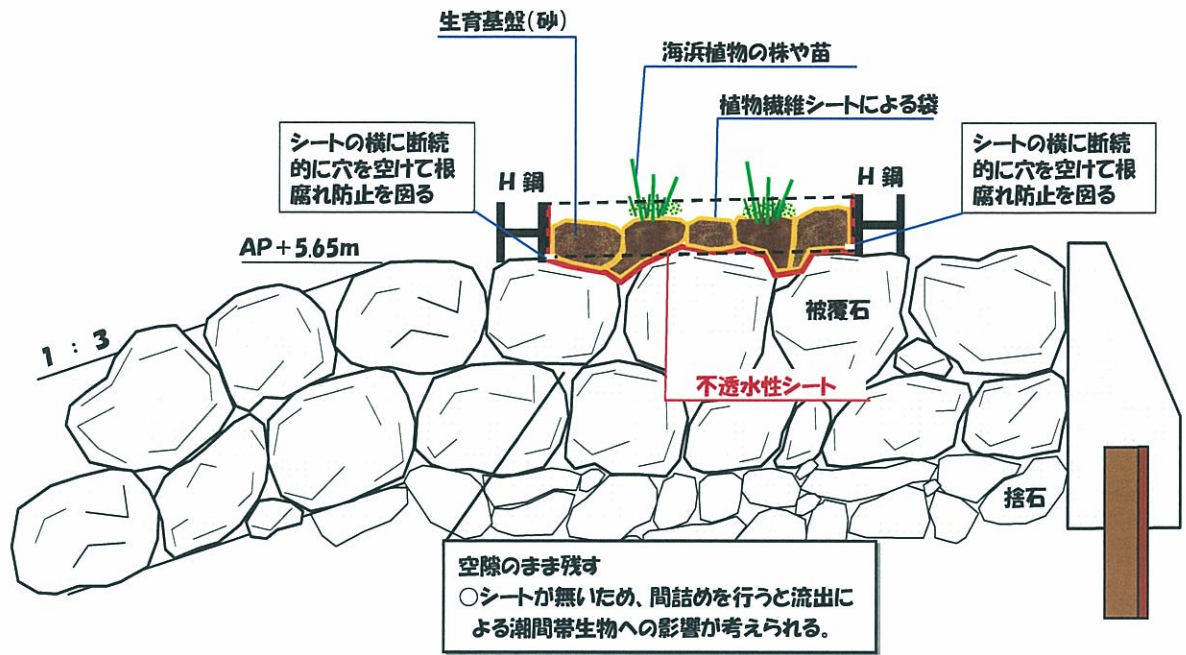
生育基盤(砂)

海浜植物の株や苗

植物繊維シートによる袋

シートの横に断続的に穴を空けて根腐れ防止を図る

H 鋼

H 鋼

シートの横に断続的に穴を空けて根腐れ防止を図る

AP＋5.65m

1 : 3

被覆石

不透水性シート

捨石

空隙のまま残す
○シートが無いため、間詰めを行うと流出による潮間帯生物への影響が考えられる。